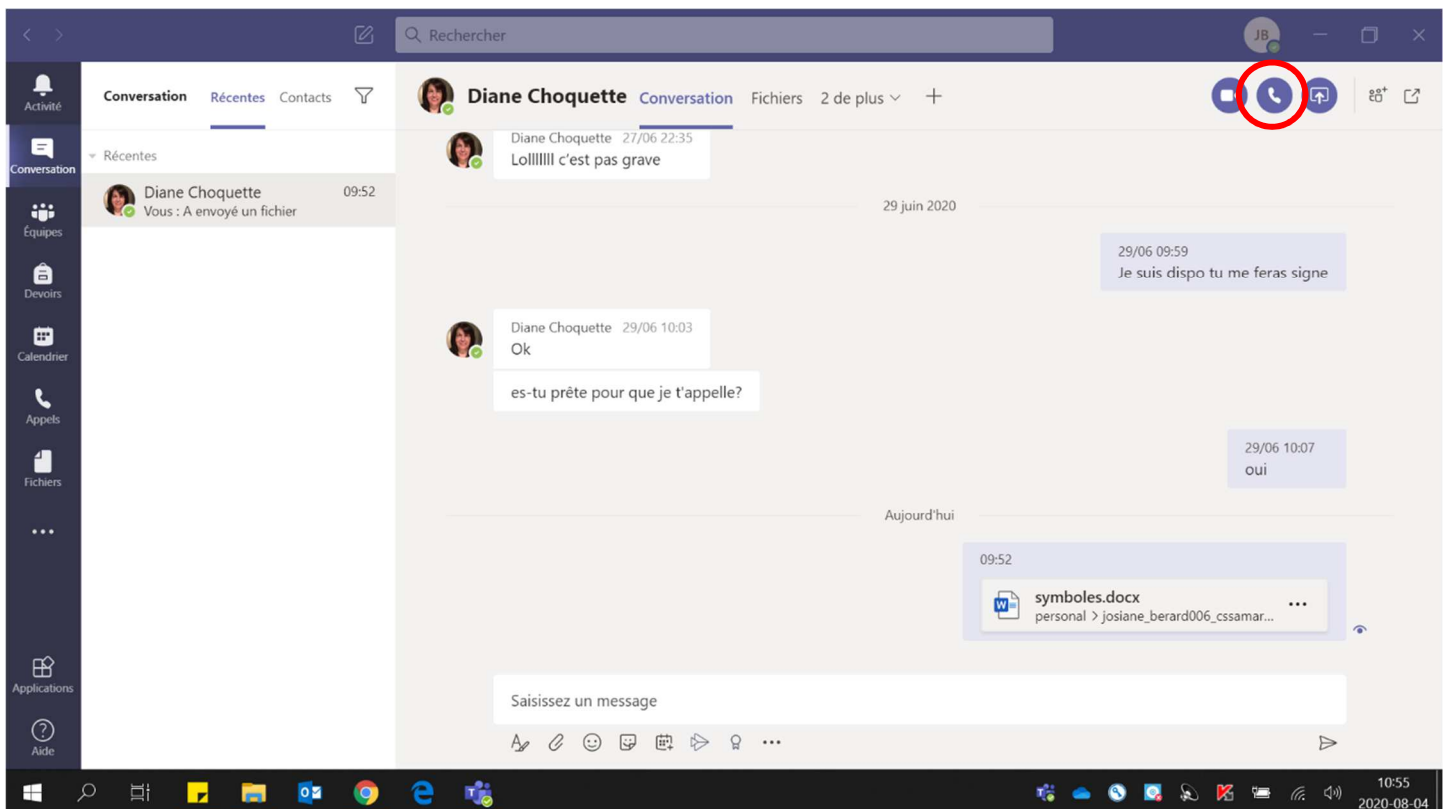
Rechercher

JB

Activité
Conversation
Équipes
Devoirs
Calendrier
Appels
Fichiers
...
Applications
Aide

Conversation Récentes Contacts

Récentes

Diane Choquette 09:52
Vous : A envoyé un fichier

Diane Choquette Conversation Fichiers 2 de plus +

Diane Choquette 27/06 22:35
Lolllllll c'est pas grave

29 juin 2020

29/06 09:59
Je suis dispo tu me feras signe

Diane Choquette 29/06 10:03
Ok

es-tu prête pour que je t'appelle?

29/06 10:07
oui

Aujourd'hui

09:52

symboles.docx
personal > josiane_berard006_cssamar...

Saisissez un message

10:55
2020-08-04